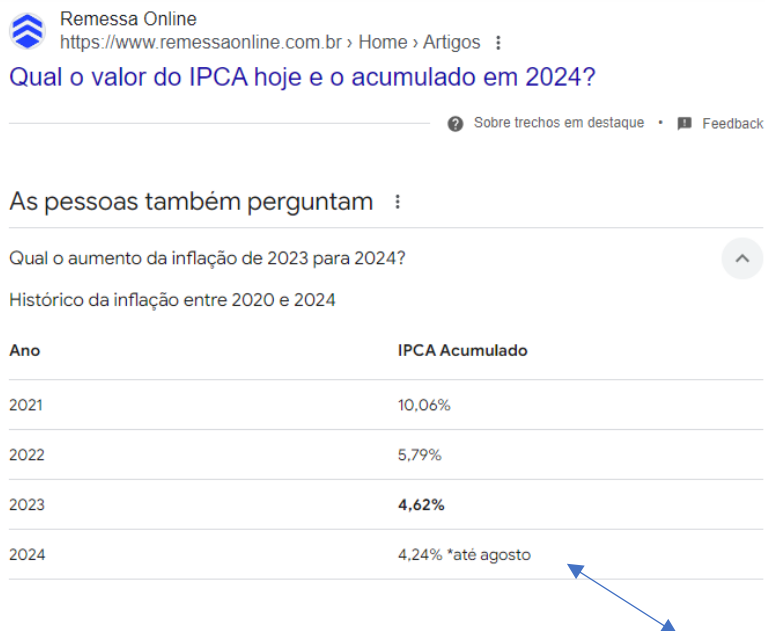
Remessa Online
https://www.remessaonline.com.br › Home › Artigos ⋮

Qual o valor do IPCA hoje e o acumulado em 2024?

Sobre trechos em destaque • Feedback

As pessoas também perguntam ⋮

Qual o aumento da inflação de 2023 para 2024?

Histórico da inflação entre 2020 e 2024

| Ano | IPCA Acumulado |
|---|---|
| 2021 | 10,06% |
| 2022 | 5,79% |
| 2023 | **4,62%** |
| 2024 | 4,24% *até agosto |